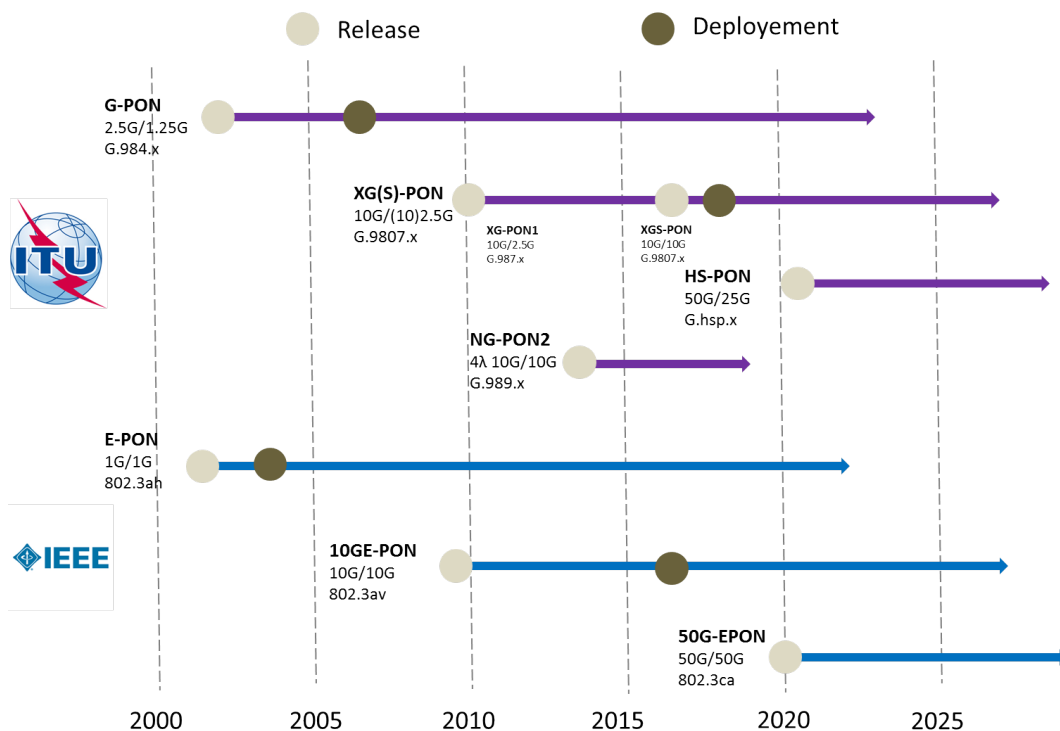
Release

Deployement

G-PON
2.5G/1.25G
G.984.x

XG(S)-PON
10G/(10)2.5G
G.9807.x

XG-PON1
10G/2.5G
G.987.x

XGS-PON
10G/10G
G.9807.x

HS-PON
50G/25G
G.hsp.x

NG-PON2
4λ 10G/10G
G.989.x

ITU

E-PON
1G/1G
802.3ah

IEEE

10GE-PON
10G/10G
802.3av

50G-EPON
50G/50G
802.3ca

2000 2005 2010 2015 2020 2025